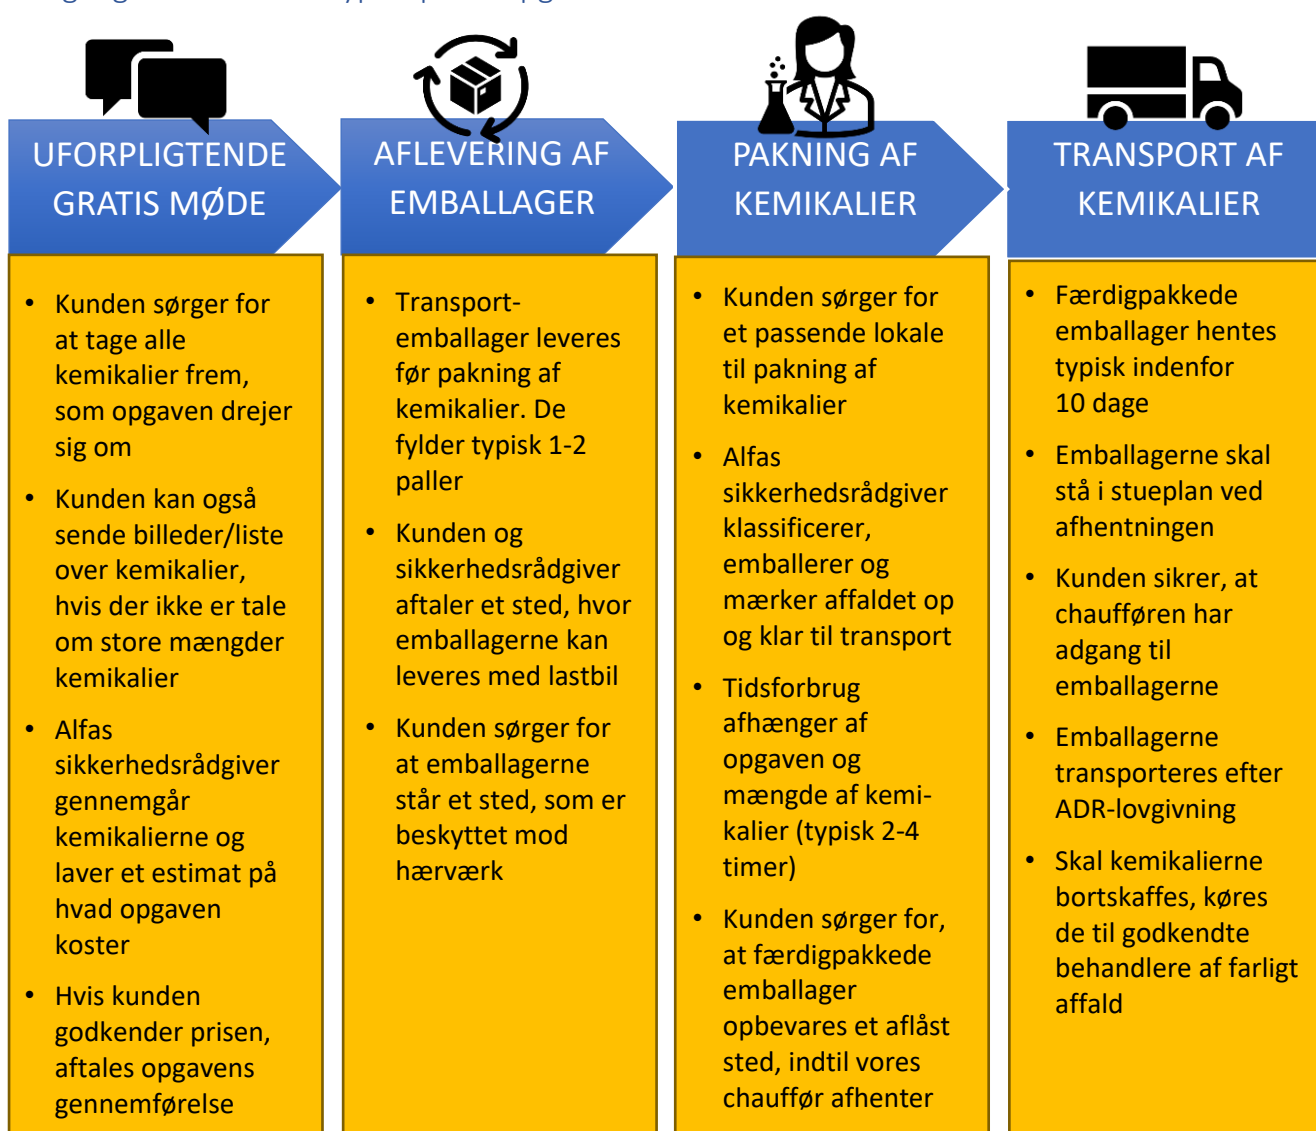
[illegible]

UFORPLIGTENDE GRATIS MØDE

• Kunden sørger for at tage alle kemikalier frem, som opgaven drejer sig om

• Kunden kan også sende billeder/liste over kemikalier, hvis der ikke er tale om store mængder kemikalier

• Alfas sikkerhedsrådgiver gennemgår kemikalierne og laver et estimat på hvad opgaven koster

• Hvis kunden godkender prisen, aftales opgavens gennemførelse

AFLEVERING AF EMBALLAGER

• Transport-emballager leveres før pakning af kemikalier. De fylder typisk 1-2 paller

• Kunden og sikkerhedsrådgiver aftaler et sted, hvor emballagerne kan leveres med lastbil

• Kunden sørger for at emballagerne står et sted, som er beskyttet mod hærværk

PAKNING AF KEMIKALIER

• Kunden sørger for et passende lokale til pakning af kemikalier

• Alfas sikkerhedsrådgiver klassificerer, emballerer og mærker affaldet op og klar til transport

• Tidsforbrug afhænger af opgaven og mængde af kemikalier (typisk 2-4 timer)

• Kunden sørger for, at færdigpakkede emballager opbevares et aflåst sted, indtil vores chauffør afhenter

TRANSPORT AF KEMIKALIER

• Færdigpakkede emballager hentes typisk indenfor 10 dage

• Emballagerne skal stå i stueplan ved afhentningen

• Kunden sikrer, at chaufføren har adgang til emballagerne

• Emballagerne transporteres efter ADR-lovgivning

• Skal kemikalierne bortskaffes, køres de til godkendte behandlere af farligt affald